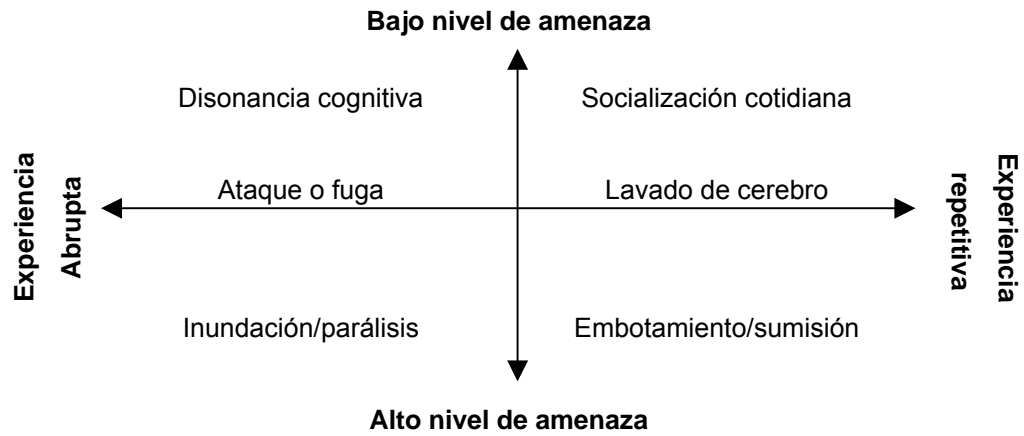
Bajo nivel de amenaza

Disonancia cognitiva

Socialización cotidiana

Experiencia Abrupta

Ataque o fuga

Lavado de cerebro

Experiencia repetitiva

Inundación/parálisis

Embotamiento/sumisión

Alto nivel de amenaza